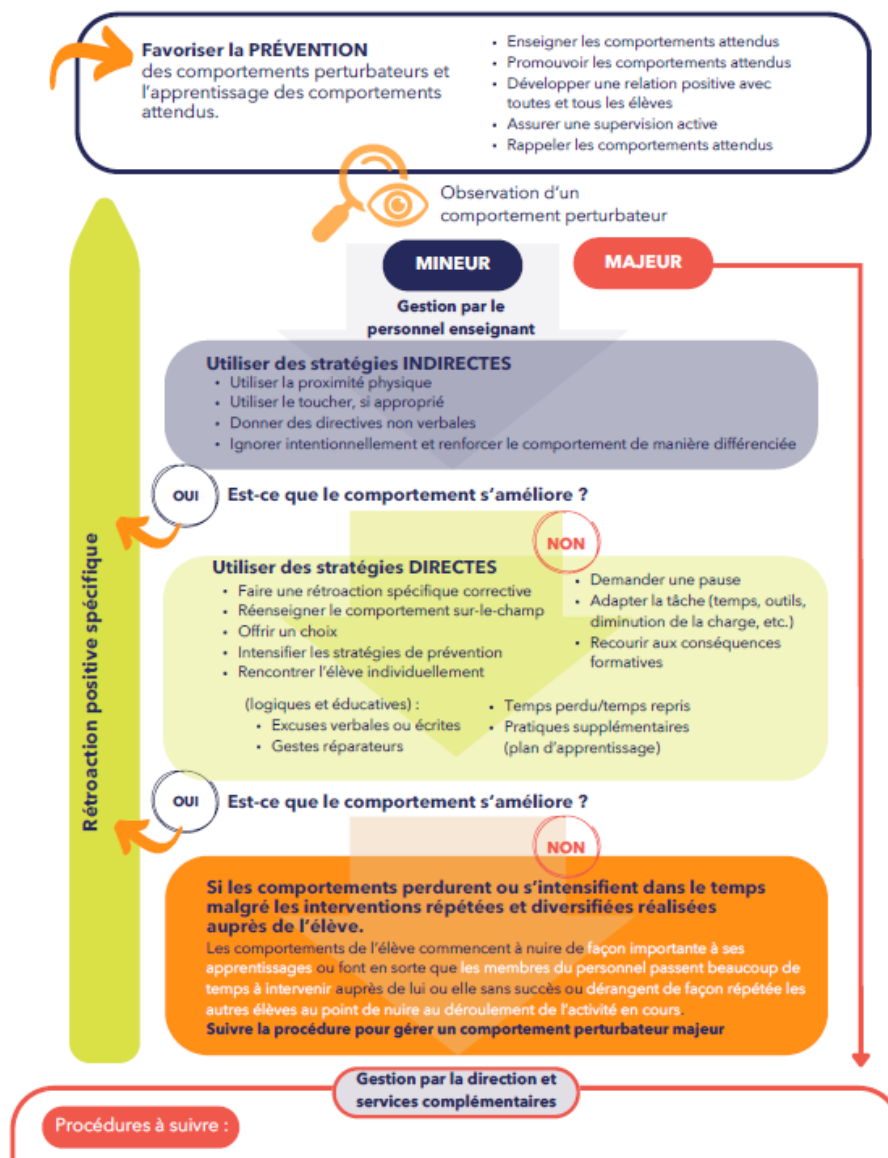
Favoriser la PRÉVENTION des comportements perturbateurs et l'apprentissage des comportements attendus.

- Enseigner les comportements attendus
- Promouvoir les comportements attendus
- Développer une relation positive avec toutes et tous les élèves
- Assurer une supervision active
- Rappeler les comportements attendus

Observation d'un comportement perturbateur

MINEUR

MAJEUR

Gestion par le personnel enseignant

Utiliser des stratégies INDIRECTES
- Utiliser la proximité physique
- Utiliser le toucher, si approprié
- Donner des directives non verbales
- Ignorer intentionnellement et renforcer le comportement de manière différenciée

OUI

Est-ce que le comportement s'améliore ?

NON

Utiliser des stratégies DIRECTES
- Faire une rétroaction spécifique corrective
- Réenseigner le comportement sur-le-champ
- Offrir un choix
- Intensifier les stratégies de prévention
- Rencontrer l'élève individuellement

- Demander une pause
- Adapter la tâche (temps, outils, diminution de la charge, etc.)
- Recourir aux conséquences formatives

(logiques et éducatives) :
- Excuses verbales ou écrites
- Gestes réparateurs

- Temps perdu/temps repris
- Pratiques supplémentaires (plan d'apprentissage)

OUI

Est-ce que le comportement s'améliore ?

NON

Rétroaction positive spécifique

Si les comportements perdurent ou s'intensifient dans le temps malgré les interventions répétées et diversifiées réalisées auprès de l'élève.
Les comportements de l'élève commencent à nuire de façon importante à ses apprentissages ou font en sorte que les membres du personnel passent beaucoup de temps à intervenir auprès de lui ou elle sans succès ou dérangent de façon répétée les autres élèves au point de nuire au déroulement de l'activité en cours.
Suivre la procédure pour gérer un comportement perturbateur majeur

Gestion par la direction et services complémentaires

Procédures à suivre :